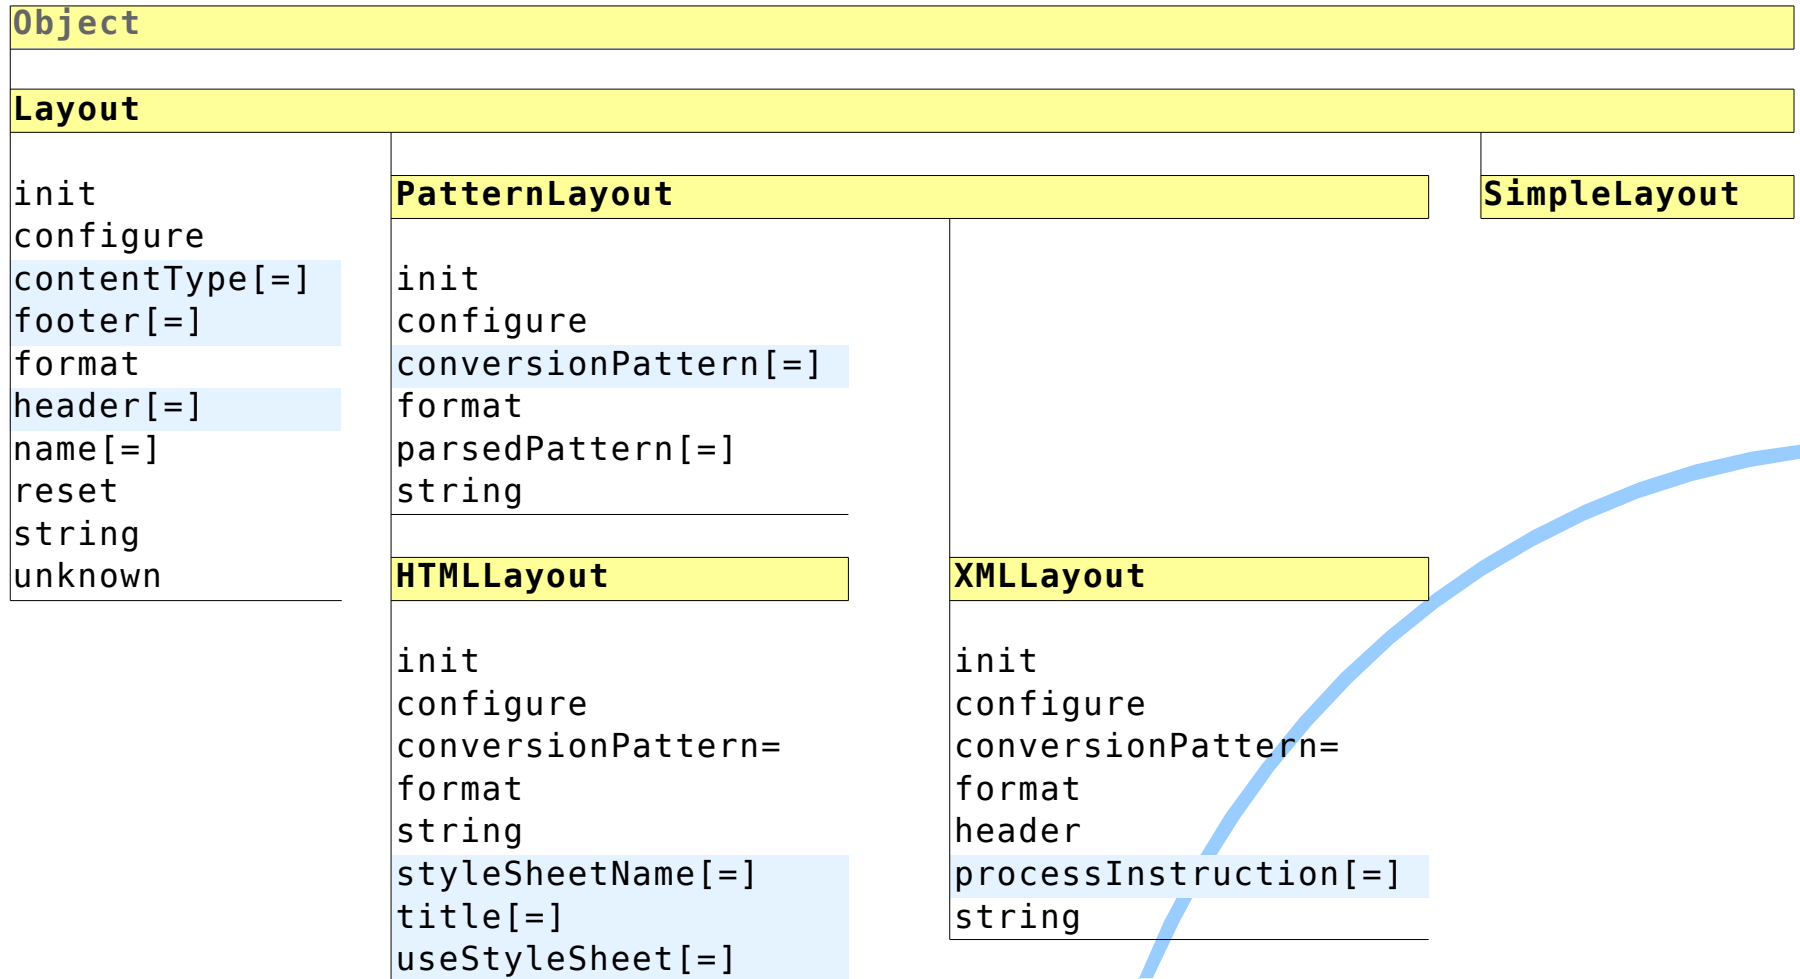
Object

Layout

init
configure
contentType[=]
footer[=]
format
header[=]
name[=]
reset
string
unknown

PatternLayout

init
configure
conversionPattern[=]
format
parsedPattern[=]
string

SimpleLayout

HTMLLayout

init
configure
conversionPattern=
format
string
styleSheetName[=]
title[=]
useStyleSheet[=]

XMLLayout

init
configure
conversionPattern=
format
header
processInstruction[=]
string